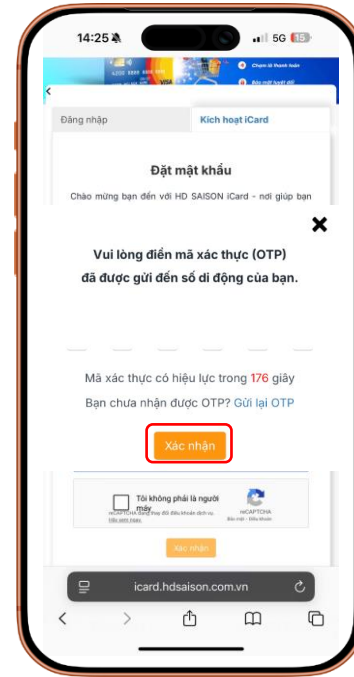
14:25
5G 15

Đăng nhập
Kích hoạt iCard

Đặt mật khẩu

Chào mừng bạn đến với HD SAISON iCard - nơi giúp bạn

×

Vui lòng điền mã xác thực (OTP) đã được gửi đến số di động của bạn.

Mã xác thực có hiệu lực trong 176 giây

Bạn chưa nhận được OTP? Gửi lại OTP

Xác nhận

Tôi không phải là người máy

reCAPTCHA

Xác nhận

icard.hdsaison.com.vn